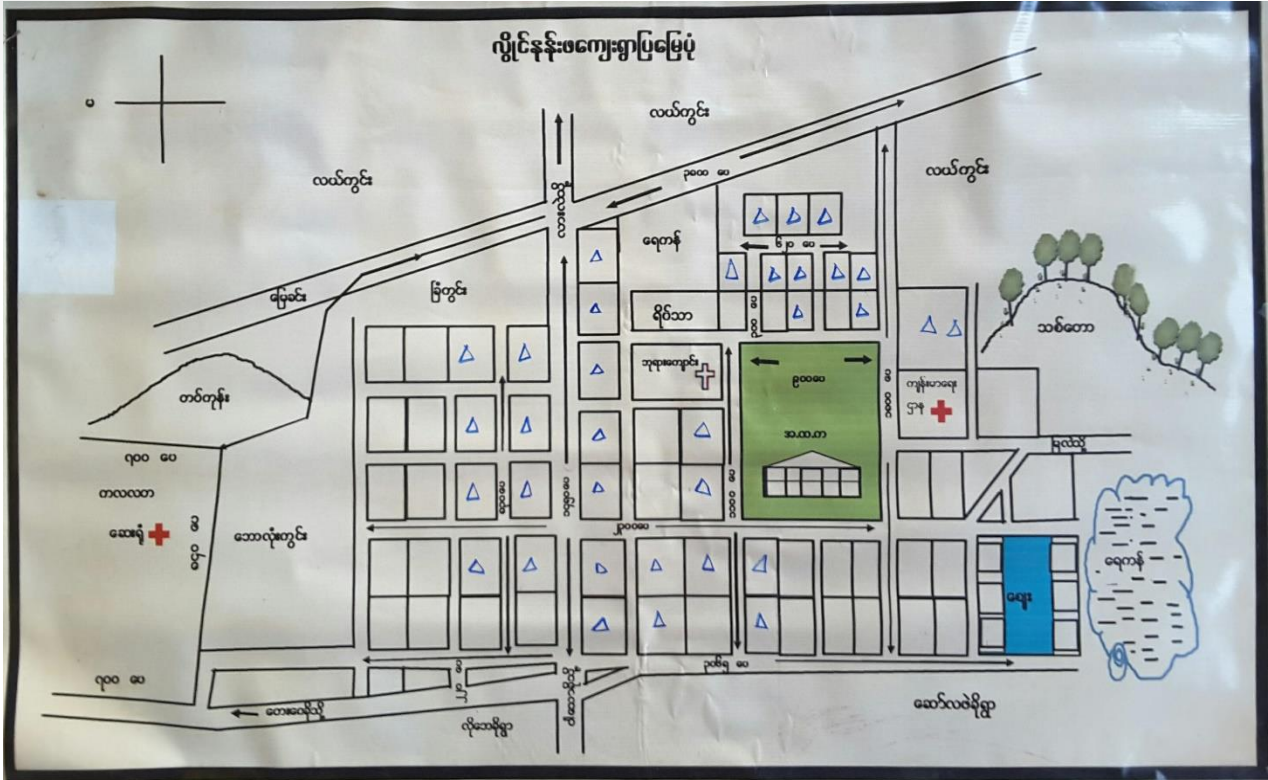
လှိုင်နန်းဗကျေးရွာပြမြေပုံ

မ

လယ်ကွင်း

လယ်ကွင်း

လယ်ကွင်း

ဥဝ၀ လ

ရေကန်

မြေပြင်း

မြို့ကွင်း

ရိုဝိသာ

ဘုရားကျောင်း

စုဝဝဝ

အ.ထ.က

ကျန်းမာရေး ဌာန

သစ်တော

တစ်တုန်း

ရဝဝ မေ

တလလတာ

ဆေးရုံ

ဘောလုံးကွင်း

မုလ်လိုး

ရေကန်

ဈေး

ဥဝဝဝ

ဥ၀၉ မေ

ရဝဝ မေ

ဆောင်လမ်းရွာ

လိုသာရွာ

တောဆေးလမ်း